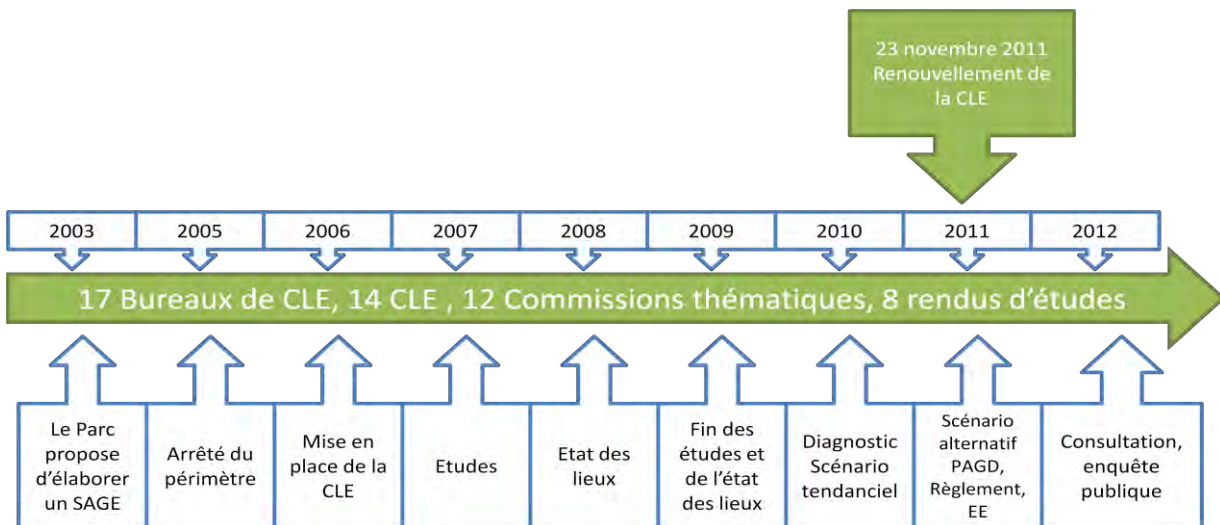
23 novembre 2011
Renouvellement de la CLE

2003
2005
2006
2007
2008
2009
2010
2011
2012

17 Bureaux de CLE, 14 CLE , 12 Commissions thématiques, 8 rendus d'études

Le Parc propose d'élaborer un SAGE

Arrêté du périmètre

Mise en place de la CLE

Etudes

Etat des lieux

Fin des études et de l'état des lieux

Diagnostic Scénario tendanciel

Scénario alternatif PAGD, Règlement, EE

Consultation, enquête publique